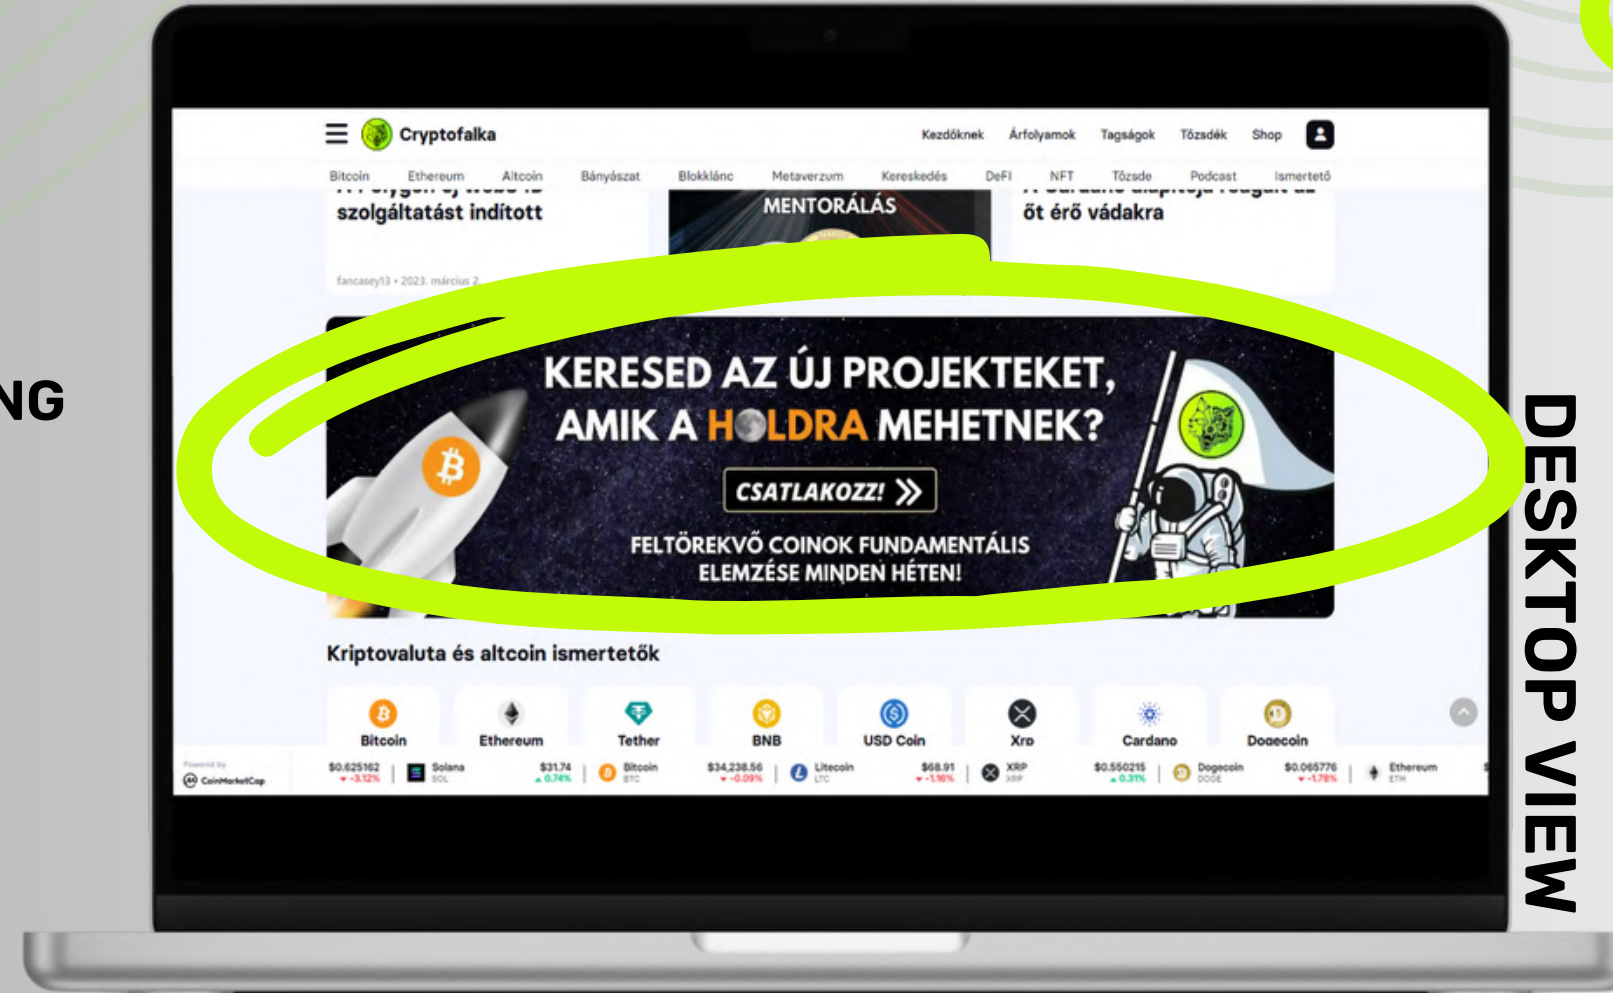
NG

Cryptofalka

Kezdőknek Árfolyamok Tagságok Tőzsdék Shop

Bitcoin Ethereum Altcoin Bányászat Blokklánc Metaverzum Kereskedés DeFi NFT Tőzsde Podcast Ismertető

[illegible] szolgáltatást indított

fancasey13 • 2023. március 2

MENTORÁLÁS

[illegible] őt érő vádakra

KERESED AZ ÚJ PROJEKTEKET, AMIK A HOLDRA MEHETNEK?

CSATLAKOZZ!

FELTÖREKVŐ COINOK FUNDAMENTÁLIS ELEMZÉSE MINDEN HÉTEN!

Kriptovaluta és altcoin ismertetők

Bitcoin Ethereum Tether BNB USD Coin Xrp Cardano Dogecoin

Powered by CoinMarketCap

$0.625162 -3.12% | Solana SOL $31.74 0.74% | Bitcoin BTC $34,238.56 -0.09% | Litecoin LTC $68.91 -1.16% | XRP XRP $0.550215 0.31% | Dogecoin DOGE $0.065776 -1.78% | Ethereum ETH

DESKTOP VIEW